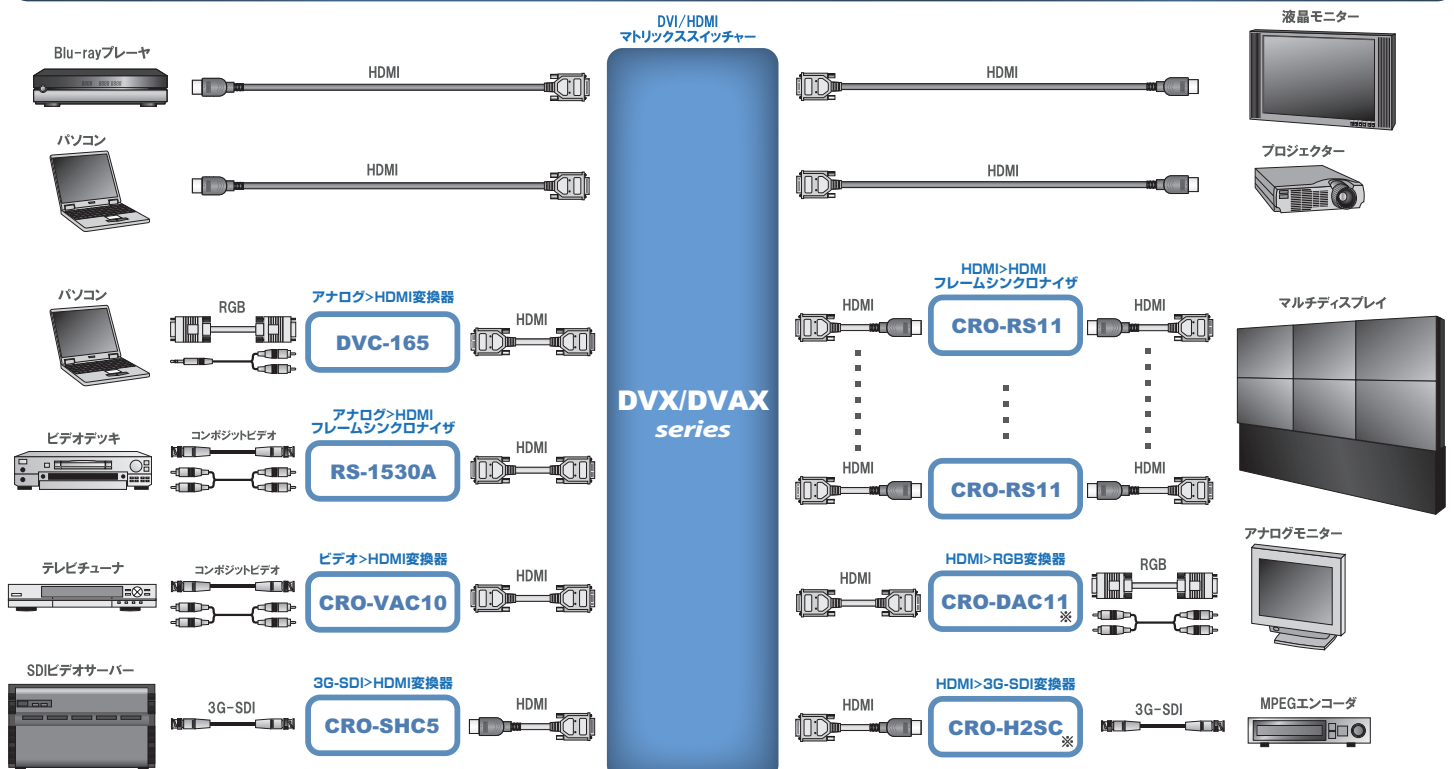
DVI/HDMI
マトリックススイッチャー

DVX/DVAX
series

Blu-rayプレーヤ
HDMI

パソコン
HDMI

パソコン
RGB
アナログ>HDMI変換器
DVC-165
HDMI

ビデオデッキ
コンポジットビデオ
アナログ>HDMI
フレームシンクロナイザ
RS-1530A
HDMI

テレビチューナ
コンポジットビデオ
ビデオ>HDMI変換器
CRO-VAC10
HDMI

SDIビデオサーバー
3G-SDI
3G-SDI>HDMI変換器
CRO-SHC5
HDMI

液晶モニター
HDMI

プロジェクター
HDMI

HDMI>HDMI
フレームシンクロナイザ
HDMI
CRO-RS11
HDMI
マルチディスプレイ
HDMI
CRO-RS11
HDMI

HDMI>RGB変換器
HDMI
CRO-DAC11※
RGB
アナログモニター

HDMI>3G-SDI変換器
HDMI
CRO-H2SC※
3G-SDI
MPEGエンコーダ